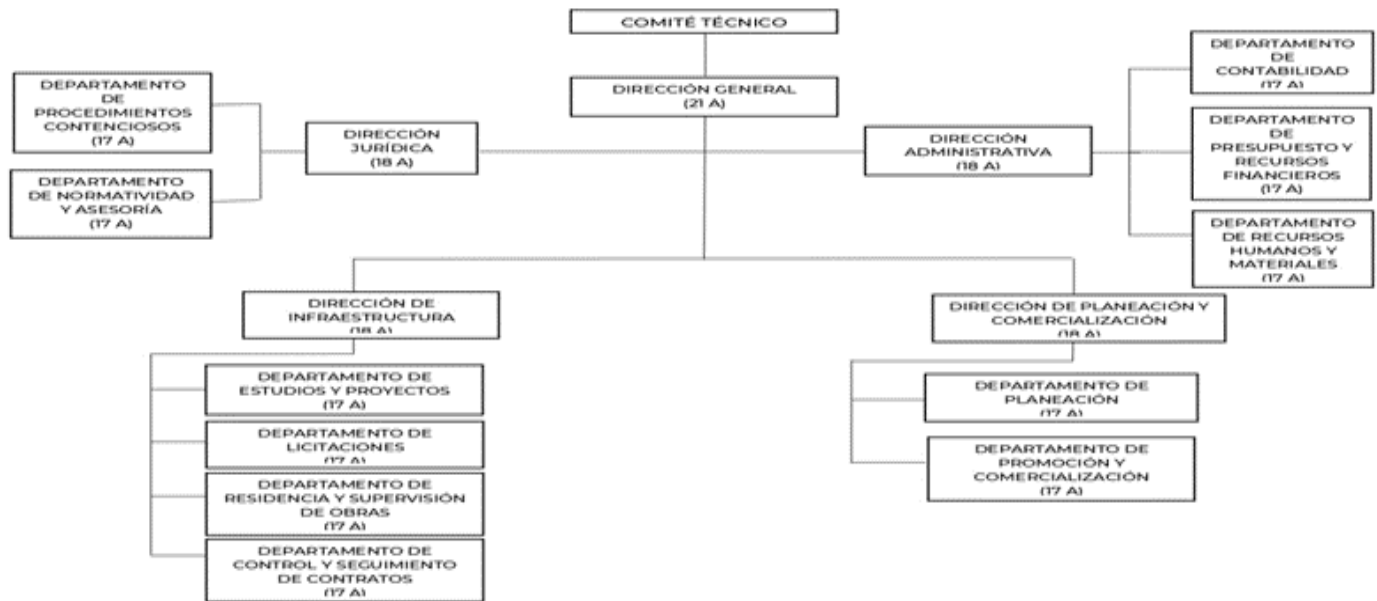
COMITÉ TÉCNICO

DIRECCIÓN GENERAL
(21 A)

DEPARTAMENTO DE PROCEDIMIENTOS CONTENCIOSOS
(17 A)

DEPARTAMENTO DE NORMATIVIDAD Y ASESORÍA
(17 A)

DIRECCIÓN JURÍDICA
(18 A)

DIRECCIÓN ADMINISTRATIVA
(18 A)

DEPARTAMENTO DE CONTABILIDAD
(17 A)

DEPARTAMENTO DE PRESUPUESTO Y RECURSOS FINANCIEROS
(17 A)

DEPARTAMENTO DE RECURSOS HUMANOS Y MATERIALES
(17 A)

DIRECCIÓN DE INFRAESTRUCTURA
(18 A)

DEPARTAMENTO DE ESTUDIOS Y PROYECTOS
(17 A)

DEPARTAMENTO DE LICITACIONES
(17 A)

DEPARTAMENTO DE RESIDENCIA Y SUPERVISIÓN DE OBRAS
(17 A)

DEPARTAMENTO DE CONTROL Y SEGUIMIENTO DE CONTRATOS
(17 A)

DIRECCIÓN DE PLANEACIÓN Y COMERCIALIZACIÓN
(18 A)

DEPARTAMENTO DE PLANEACIÓN
(17 A)

DEPARTAMENTO DE PROMOCIÓN Y COMERCIALIZACIÓN
(17 A)